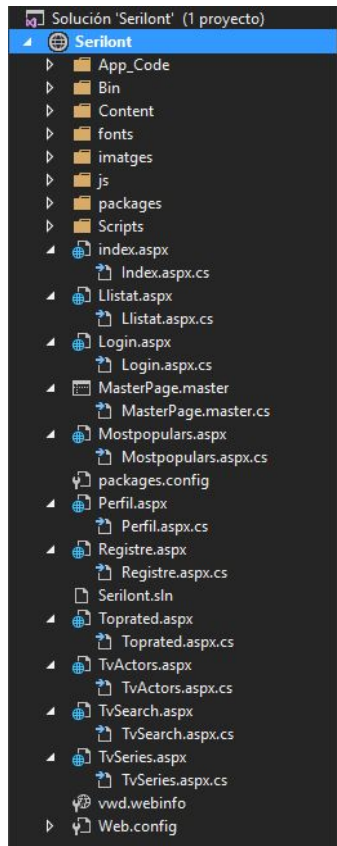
Solución 'Serilont' (1 proyecto)
Serilont
App_Code
Bin
Content
fonts
imatges
js
packages
Scripts
index.aspx
Index.aspx.cs
Llistat.aspx
Llistat.aspx.cs
Login.aspx
Login.aspx.cs
MasterPage.master
MasterPage.master.cs
Mostpopulars.aspx
Mostpopulars.aspx.cs
packages.config
Perfil.aspx
Perfil.aspx.cs
Registre.aspx
Registre.aspx.cs
Serilont.sln
Toprated.aspx
Toprated.aspx.cs
TvActors.aspx
TvActors.aspx.cs
TvSearch.aspx
TvSearch.aspx.cs
TvSeries.aspx
TvSeries.aspx.cs
vwd.webinfo
Web.config